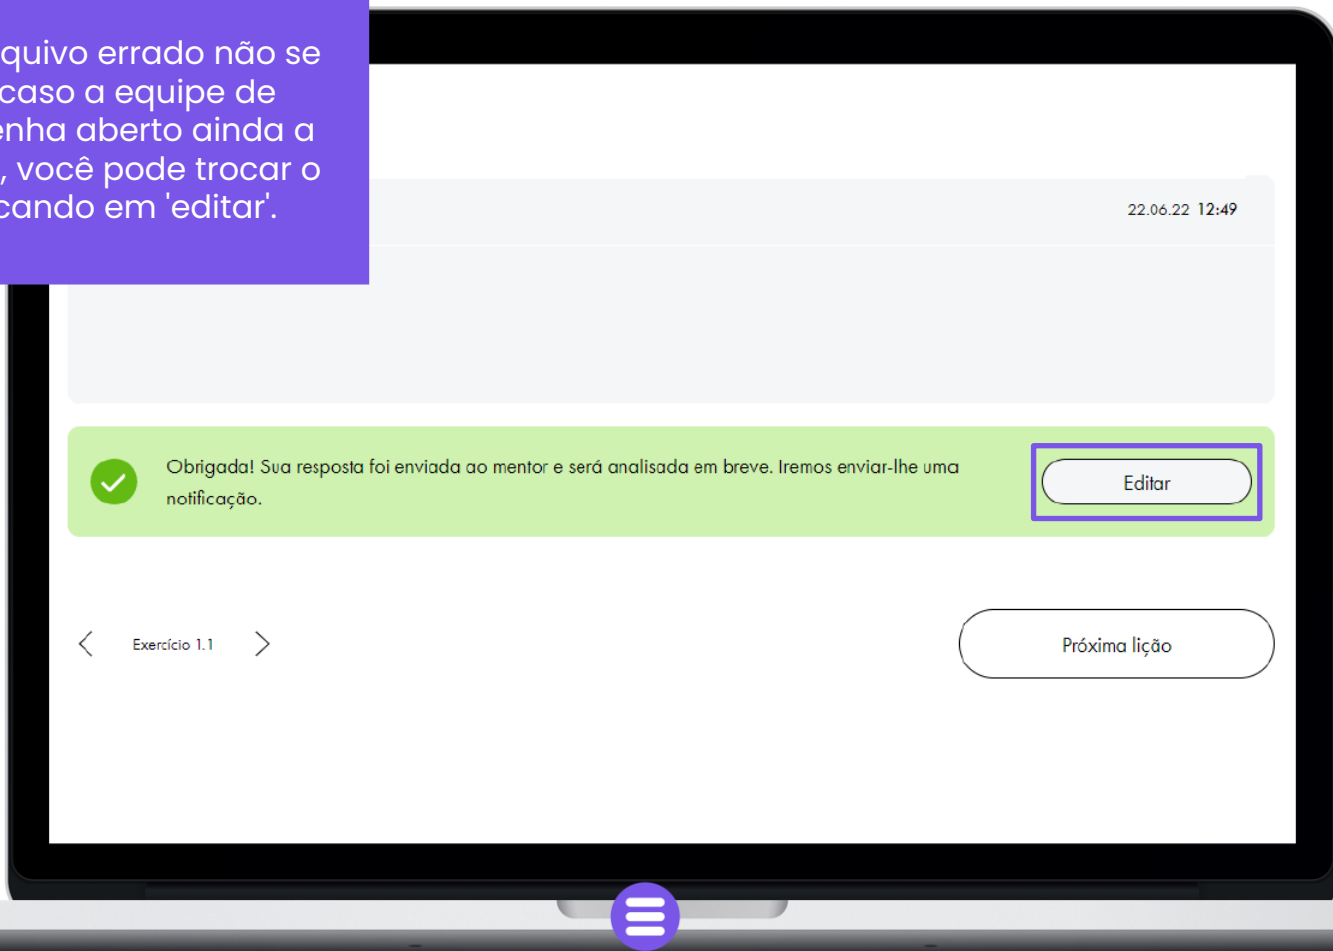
quivo errado não se caso a equipe de enha aberto ainda a , você pode trocar o cando em 'editar'.

22.06.22 12:49

Obrigada! Sua resposta foi enviada ao mentor e será analisada em breve. Iremos enviar-lhe uma notificação.

Editar

Exercício 1.1

Próxima lição